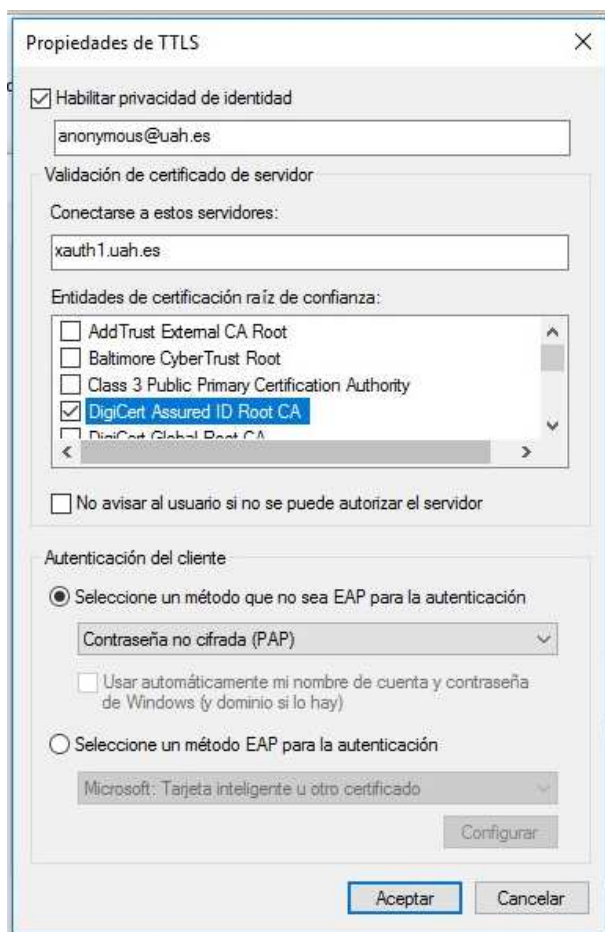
Propiedades de TTLS

Habilitar privacidad de identidad

anonymous@uah.es

Validación de certificado de servidor

Conectarse a estos servidores:

xauth1.uah.es

Entidades de certificación raíz de confianza:

AddTrust External CA Root
Baltimore CyberTrust Root
Class 3 Public Primary Certification Authority
DigiCert Assured ID Root CA
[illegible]

No avisar al usuario si no se puede autorizar el servidor

Autenticación del cliente

Seleccione un método que no sea EAP para la autenticación

Contraseña no cifrada (PAP)

Usar automáticamente mi nombre de cuenta y contraseña de Windows (y dominio si lo hay)

Seleccione un método EAP para la autenticación

Microsoft: Tarjeta inteligente u otro certificado

Configurar

Aceptar Cancelar